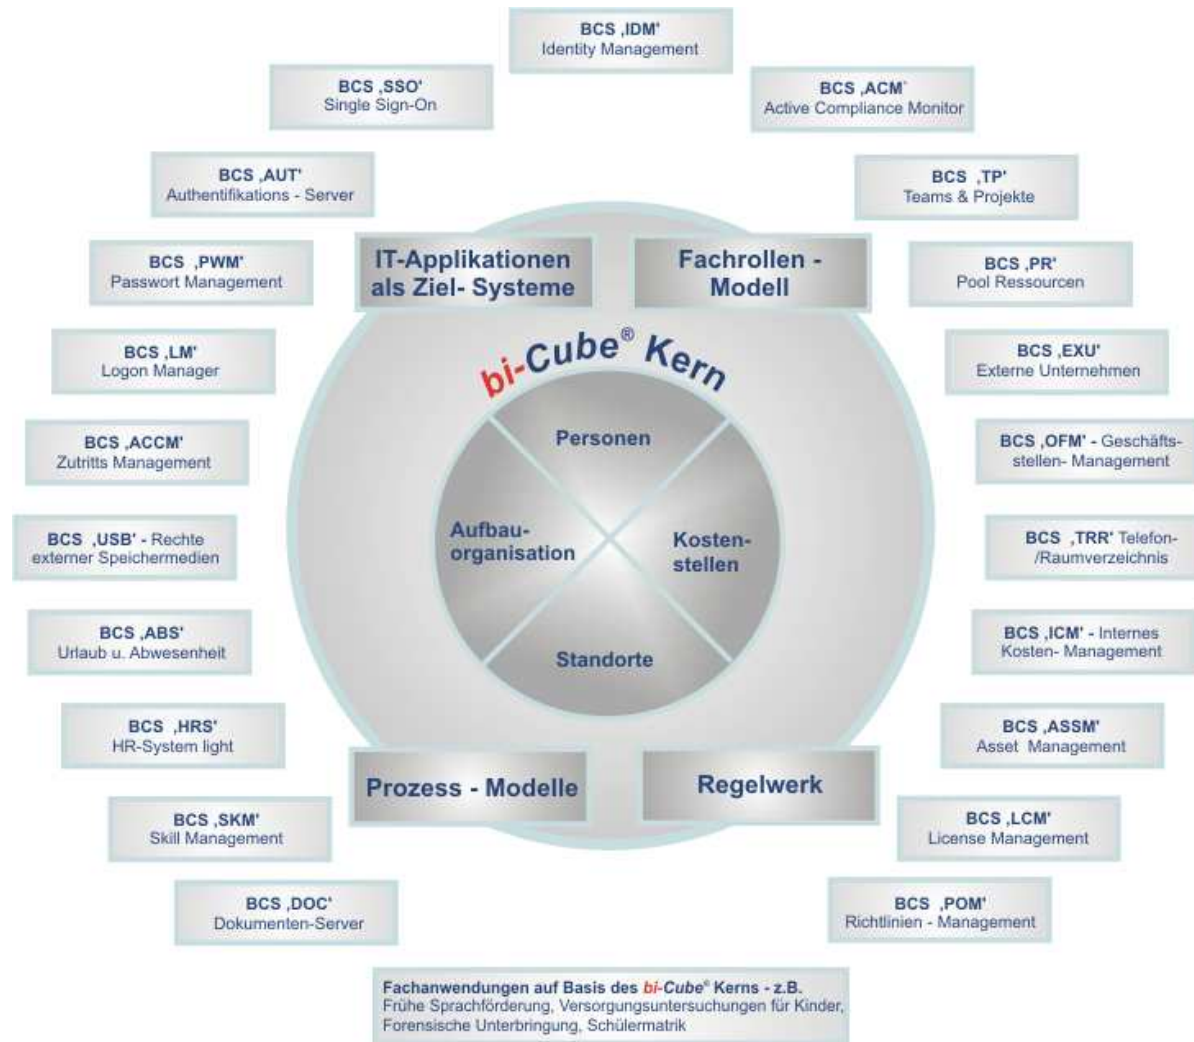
BCS ‚IDM'
Identity Management

BCS ‚SSO'
Single Sign-On

BCS ‚ACM'
Active Compliance Monitor

BCS ‚AUT'
Authentifikations - Server

BCS ‚TP'
Teams & Projekte

BCS ‚PWM'
Passwort Management

IT-Applikationen als Ziel- Systeme

Fachrollen - Modell

BCS ‚PR'
Pool Ressourcen

BCS ‚LM'
Logon Manager

bi-Cube® Kern

BCS ‚EXU'
Externe Unternehmen

BCS ‚ACCM'
Zutritts Management

Personen

BCS ‚OFM' - Geschäftsstellen- Management

BCS ‚USB' - Rechte externer Speichermedien

Aufbau-organisation

Kosten-stellen

BCS ‚TRR' Telefon-/Raumverzeichnis

BCS ‚ABS'
Urlaub u. Abwesenheit

Standorte

BCS ‚ICM' - Internes Kosten- Management

BCS ‚HRS'
HR-System light

BCS ‚ASSM'
Asset Management

Prozess - Modelle

Regelwerk

BCS ‚SKM'
Skill Management

BCS ‚LCM'
License Management

BCS ‚DOC'
Dokumenten-Server

BCS ‚POM'
Richtlinien - Management

Fachanwendungen auf Basis des bi-Cube® Kerns - z.B.
Frühe Sprachförderung, Versorgungsuntersuchungen für Kinder, Forensische Unterbringung, Schülermatrik